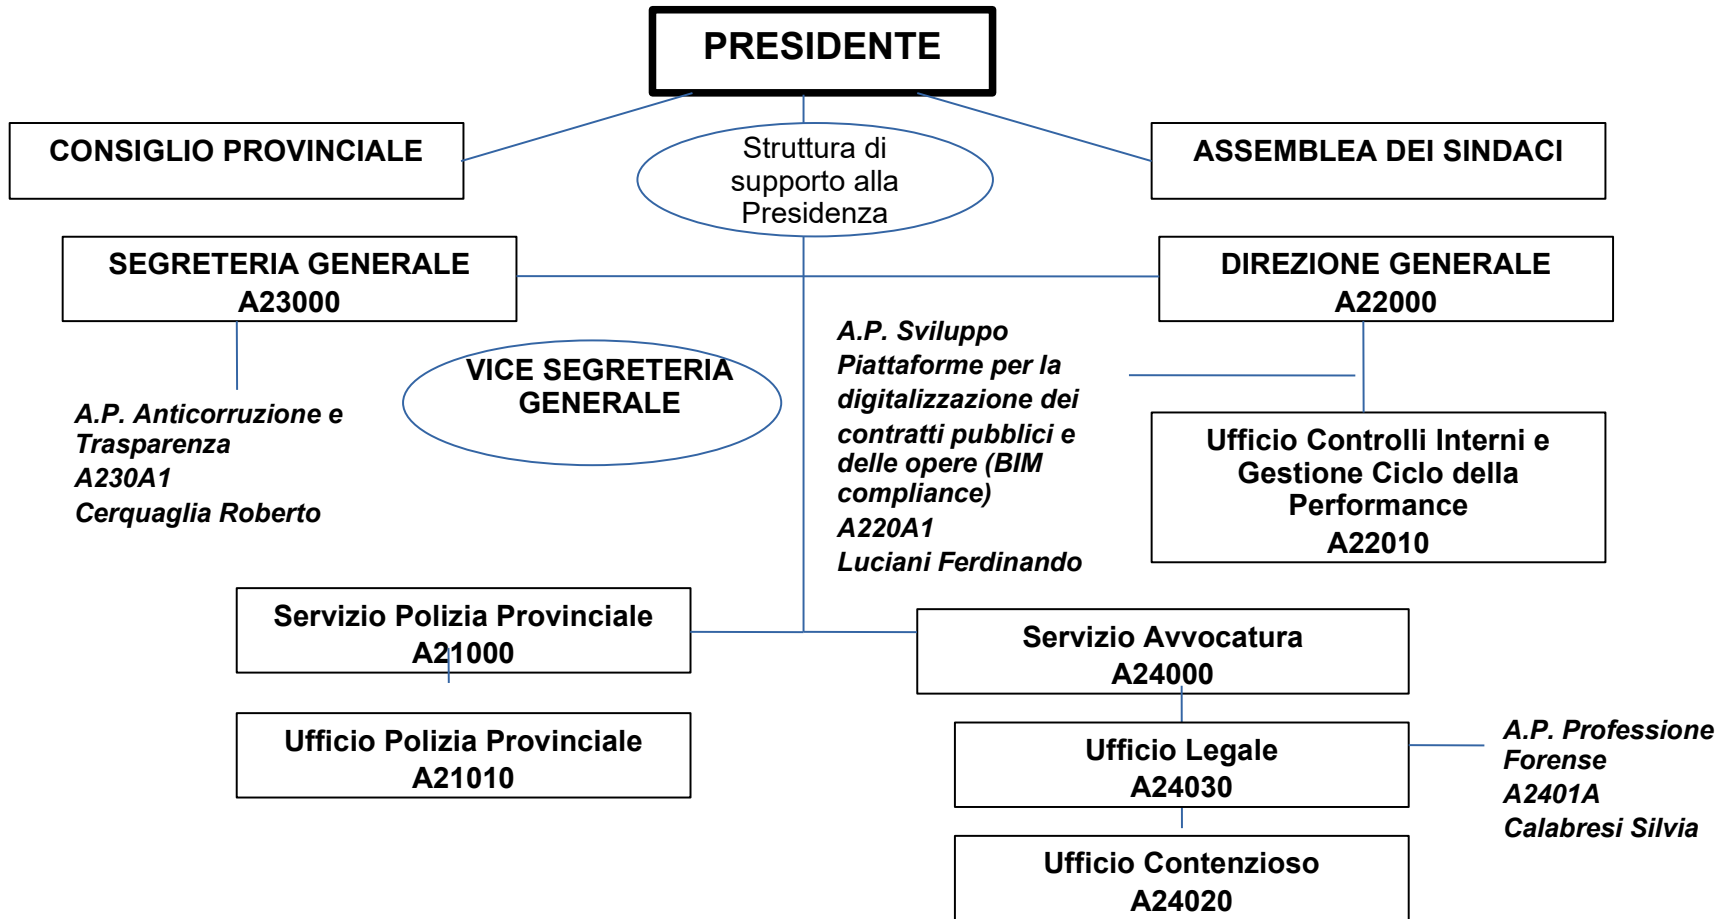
PRESIDENTE

CONSIGLIO PROVINCIALE

Struttura di supporto alla Presidenza

ASSEMBLEA DEI SINDACI

SEGRETERIA GENERALE
A23000

DIREZIONE GENERALE
A22000

VICE SEGRETERIA GENERALE

A.P. Anticorruzione e Trasparenza
A230A1
Cerquaglia Roberto

A.P. Sviluppo Piattaforme per la digitalizzazione dei contratti pubblici e delle opere (BIM compliance)
A220A1
Luciani Ferdinando

Ufficio Controlli Interni e Gestione Ciclo della Performance
A22010

Servizio Polizia Provinciale
A21000

Ufficio Polizia Provinciale
A21010

Servizio Avvocatura
A24000

Ufficio Legale
A24030

A.P. Professione Forense
A2401A
Calabresi Silvia

Ufficio Contenzioso
A24020